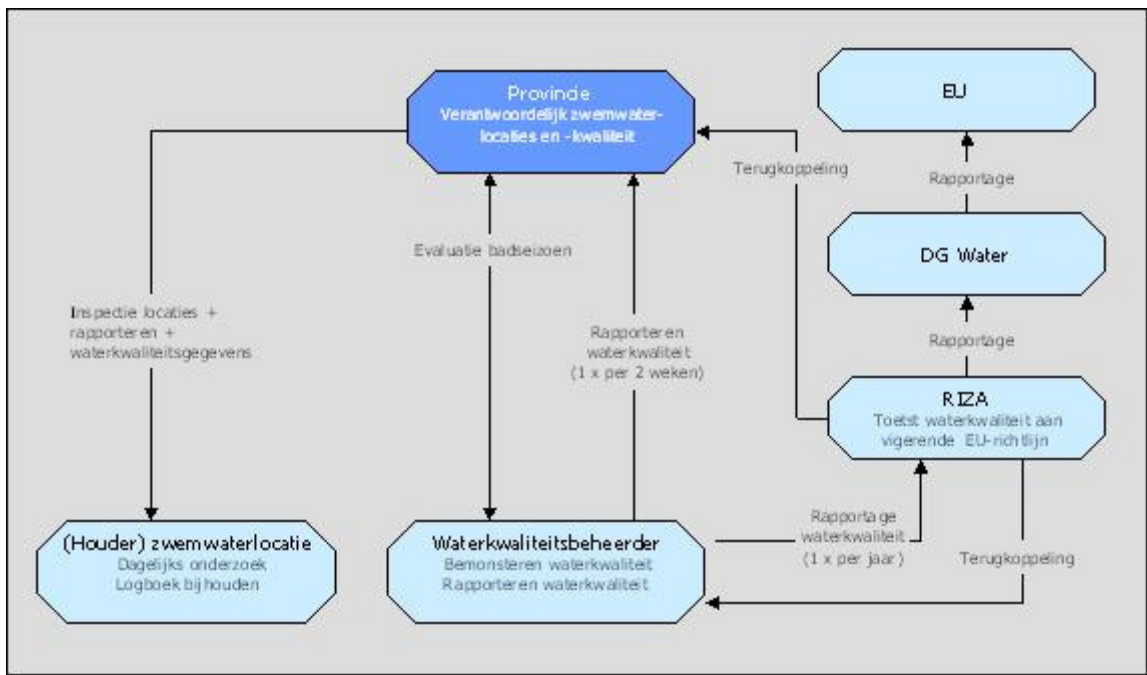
Provincie
Verantwoordelijk zwemwaterlocaties en -kwaliteit

EU

Terugkoppeling

Rapportage

DG Water

Evaluatie badseizoen

Inspectie locaties + rapporteren + waterkwaliteitsgegevens

Rapporteren waterkwaliteit (1 x per 2 weken)

Rapportage

RIZA
Toetst waterkwaliteit aan vigerende EU-richtlijn

(Houder) zwemwaterlocatie
Dagelijks onderzoek
Logboek bijhouden

Waterkwaliteitsbeheerder
Bemonsteren waterkwaliteit
Rapporteren waterkwaliteit

Rapportage waterkwaliteit (1 x per jaar)

Terugkoppeling